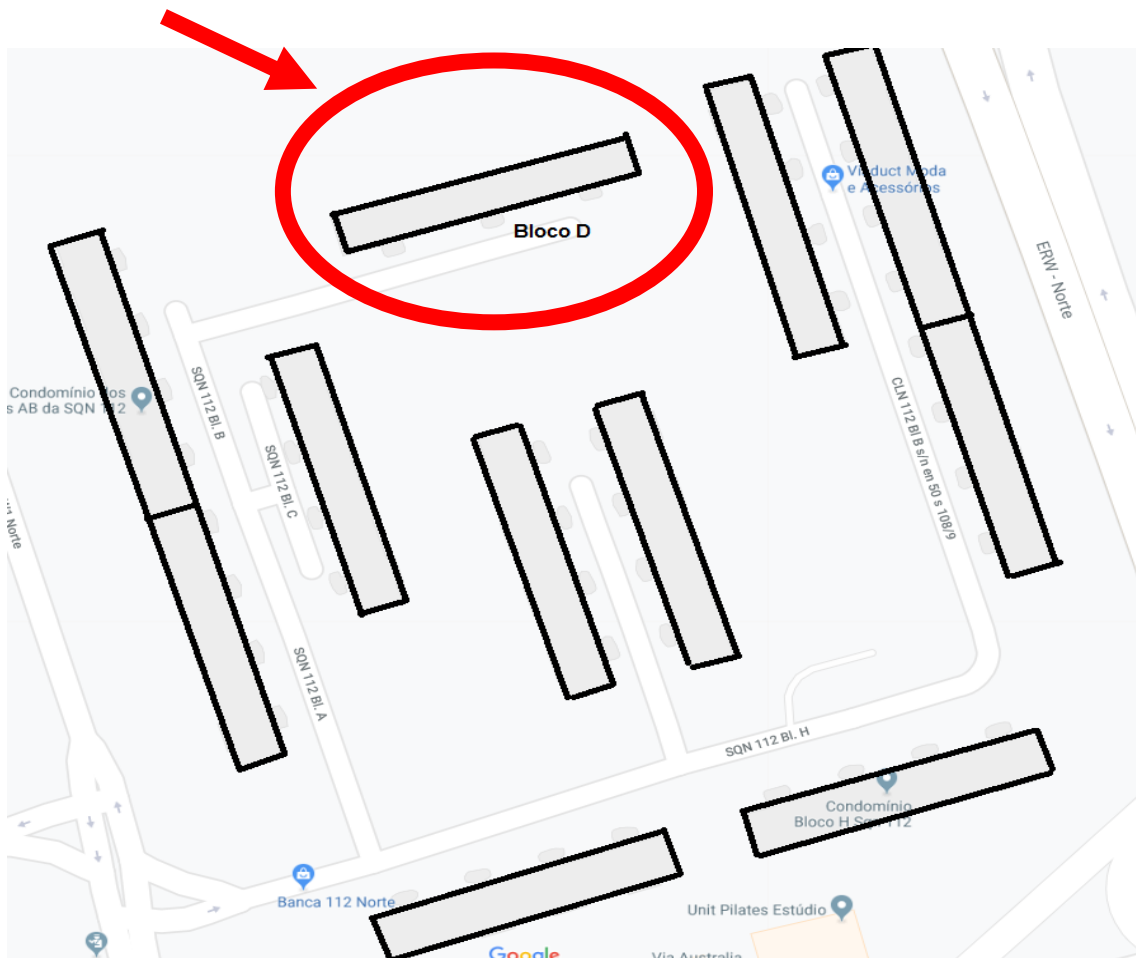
Bloco D

Viaduct Moda e Acessórios

ERW - Norte

Condomínio dos Blocos AB da SQN 112

SQN 112 Bl. B

SQN 112 Bl. C

CLN 112 Bl B s/n en 50 s 108/9

Norte

SQN 112 Bl. A

SQN 112 Bl. H

Condomínio Bloco H SQN 112

Banca 112 Norte

Unit Pilates Estúdio

Google

Via Australia